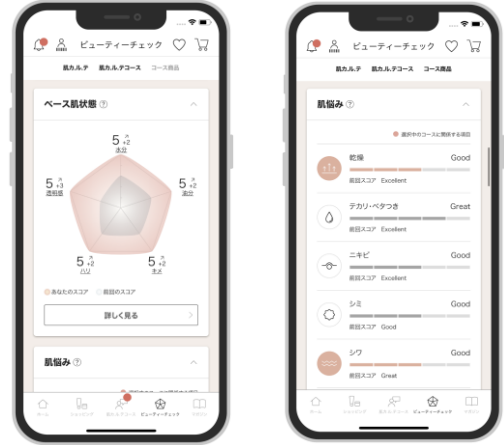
ビューティーチェック

肌カルテ　肌カルテコース　コース商品

ベース肌状態 ?

5 ↗+2 水分

5 ↗+3 透明感

5 ↗+2 油分

5 ↗+2 ハリ

5 ↗+2 キメ

あなたのスコア　前回のスコア

詳しく見る

肌悩み ?

ホーム　ショッピング　あなたのコース　ビューティーチェック　マイページ

ビューティーチェック

肌カルテ　肌カルテコース　コース商品

肌悩み ?

選択中のコースに関係する項目

乾燥 Good
前回スコア Excellent

テカリ・ベタつき Great
前回スコア Excellent

ニキビ Good
前回スコア Excellent

シミ Good
前回スコア Good

シワ Good
前回スコア Great

ホーム　ショッピング　あなたのコース　ビューティーチェック　マイページ